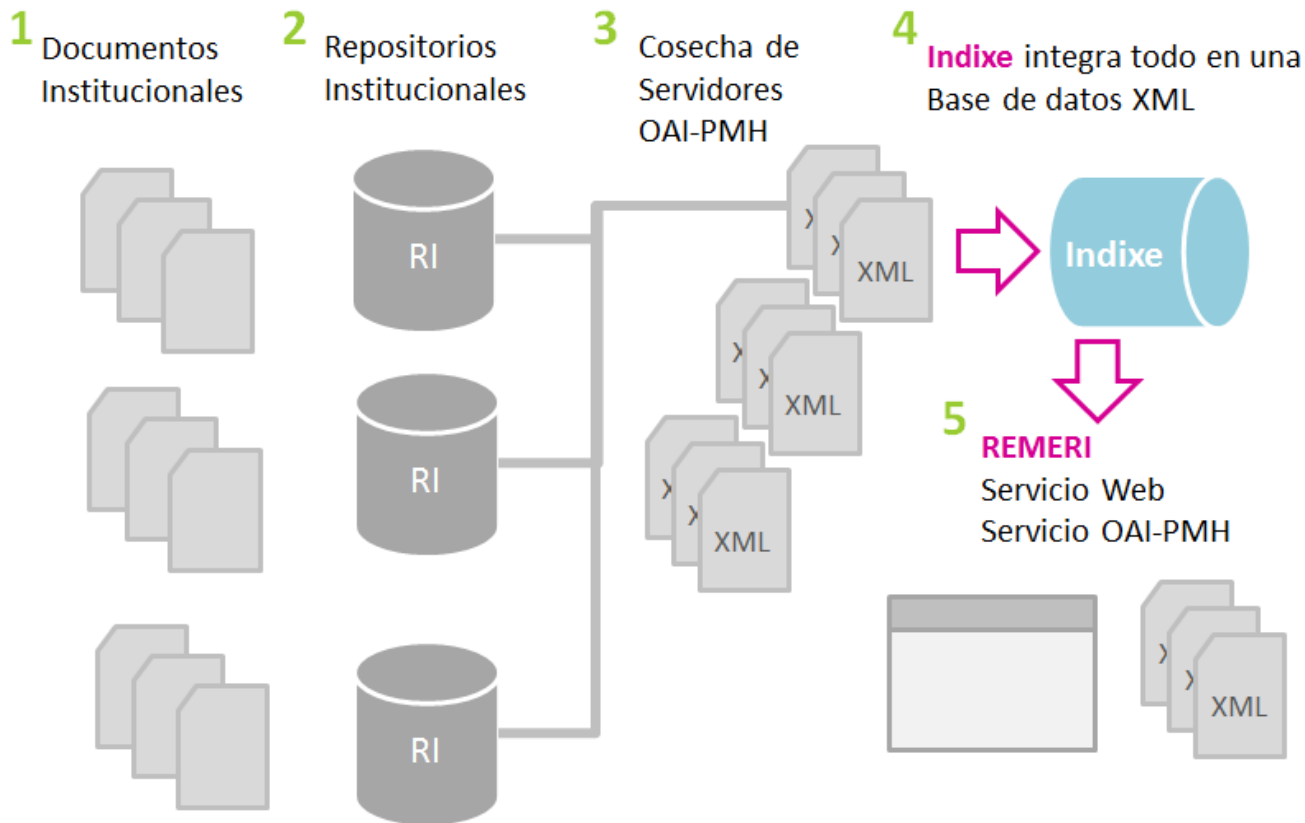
1 Documentos Institucionales

2 Repositorios Institucionales

3 Cosecha de Servidores OAI-PMH

4 Indixe integra todo en una Base de datos XML

RI

RI

RI

XML

XML

XML

Indixe

5 REMERI
Servicio Web
Servicio OAI-PMH

XML